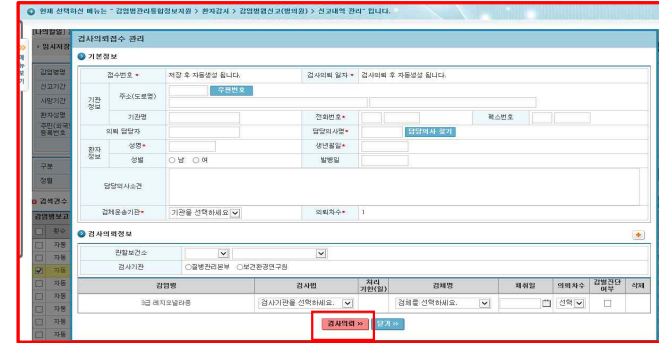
현재 선택하신 메뉴는 " 감염병관리통합정보지원 > 환자감시 > 감염병웹신고(병의원) > 신고내역 관리" 입니다.

[나의업] 
> 임시저장

감염병웹
신고기간
사망기간
환자상황
결핵예방

구분
정렬

검색결과
감염병보고
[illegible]
자동
자동
자동
자동
자동
자동
자동

검사의뢰접수 관리

기본정보

| | | | | | |
|---|---|---|---|---|---|
| 접수번호 * | 저장 후 자동생성 됩니다. | 검사의뢰 일자 * | 검사의뢰 후 자동생성 됩니다. | | |
| 기관정보 | 주소(도로명) | 우편번호 | | | |
| | 기관명 | | 전화번호 * | | 팩스번호 |
| | 의뢰 담당자 | | 담당의사명 * | 담당의사 찾기 | |
| 환자정보 | 성명 * | | 생년월일 * | | |
| | 성별 | ○ 남 ○ 여 | 발병일 | | |
| 담당의사소견 | | | | | |
| 검체송부기관 * | 기관을 선택하세요 | | 의뢰차수 * | 1 | |

검사의뢰정보

관할보건소
검사기관 ○질병관리본부 ○보건환경연구원

| 감염병 | 검사명 | 처리기한(일) | 검체명 | 채취일 | 의뢰차수 | 감별진단여부 | 삭제 |
|---|---|---|---|---|---|---|---|
| 3급 레지오넬라증 | 검사기관을 선택하세요. | | 검체를 선택하세요. | | 선택 | | |

검사의뢰 >> 닫기 >>